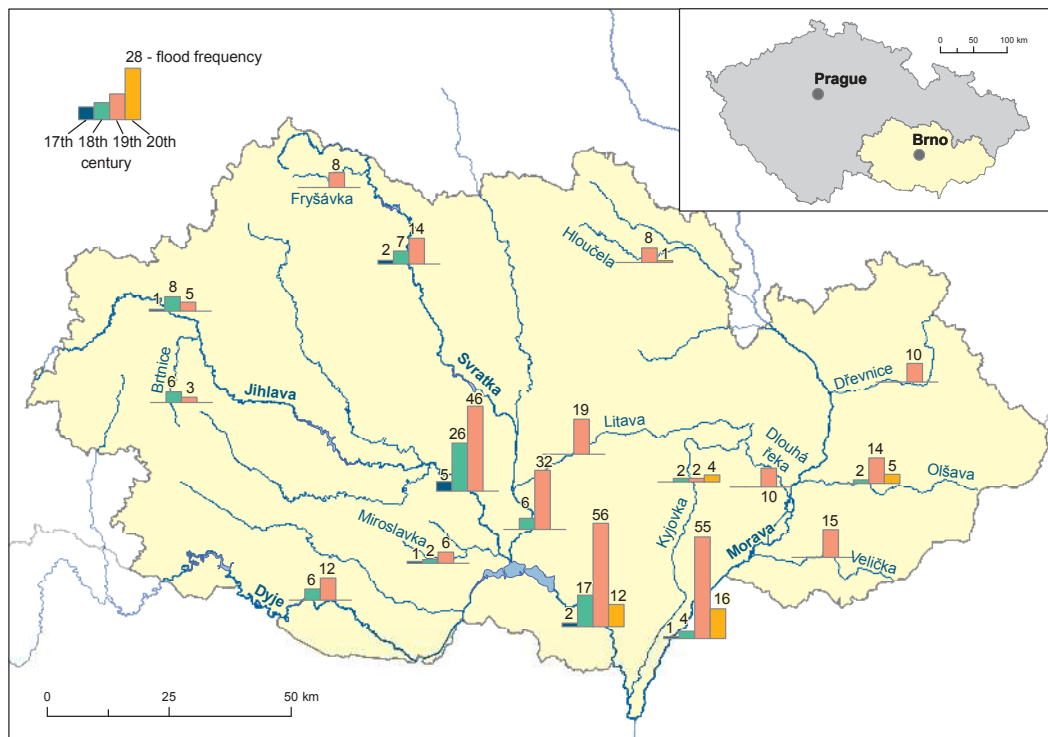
28 - flood frequency
17th 18th 19th 20th century

0 50 100 km
Prague
Brno

8
Fryšávka
2 7 14
8 1
Hloučela
1 8 5
Brtnice
6 3
Jihlava
Svratka
10
Dřevnice
5 26 46
19
Litava
6 32
2 2 4
Dlouhá řeka
10
2 14 5
Olšava
Miroslavka
1 2 6
56
Kyjovka
55
Morava
15
Velička
6 12
Dyje
2 17 12
1 4 16

0 25 50 km